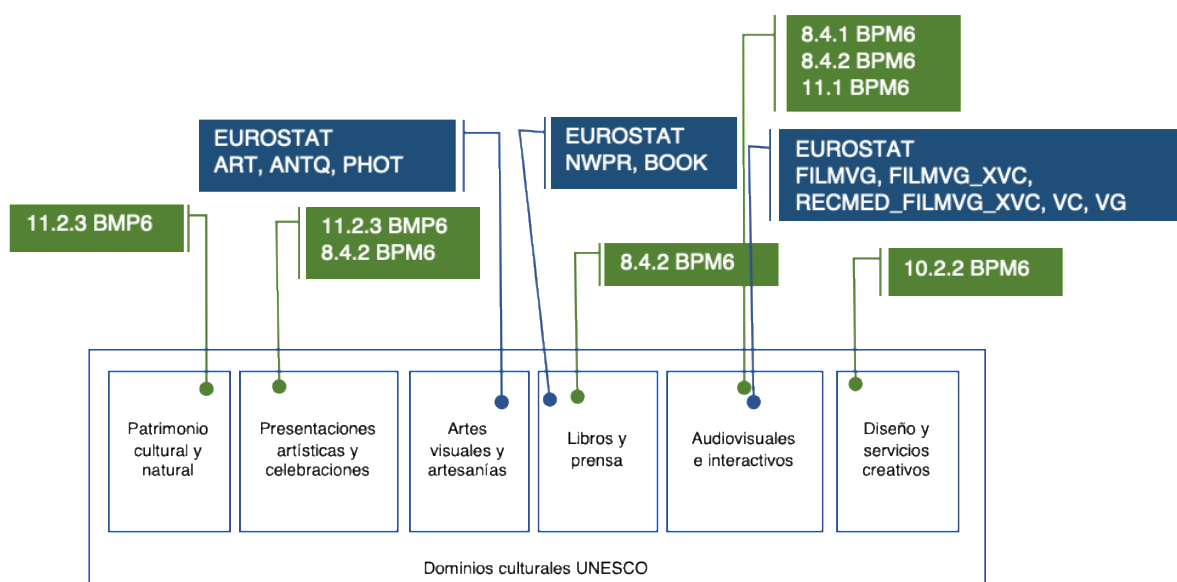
8.4.1 BPM6
8.4.2 BPM6
11.1 BPM6

EUROSTAT
ART, ANTQ, PHOT

EUROSTAT
NWPR, BOOK

EUROSTAT
FILMVG, FILMVG_XVC,
RECMED_FILMVG_XVC, VC, VG

11.2.3 BMP6

11.2.3 BMP6
8.4.2 BPM6

8.4.2 BPM6

10.2.2 BPM6

Patrimonio cultural y natural

Presentaciones artísticas y celebraciones

Artes visuales y artesanías

Libros y prensa

Audiovisuales e interactivos

Diseño y servicios creativos

Dominios culturales UNESCO